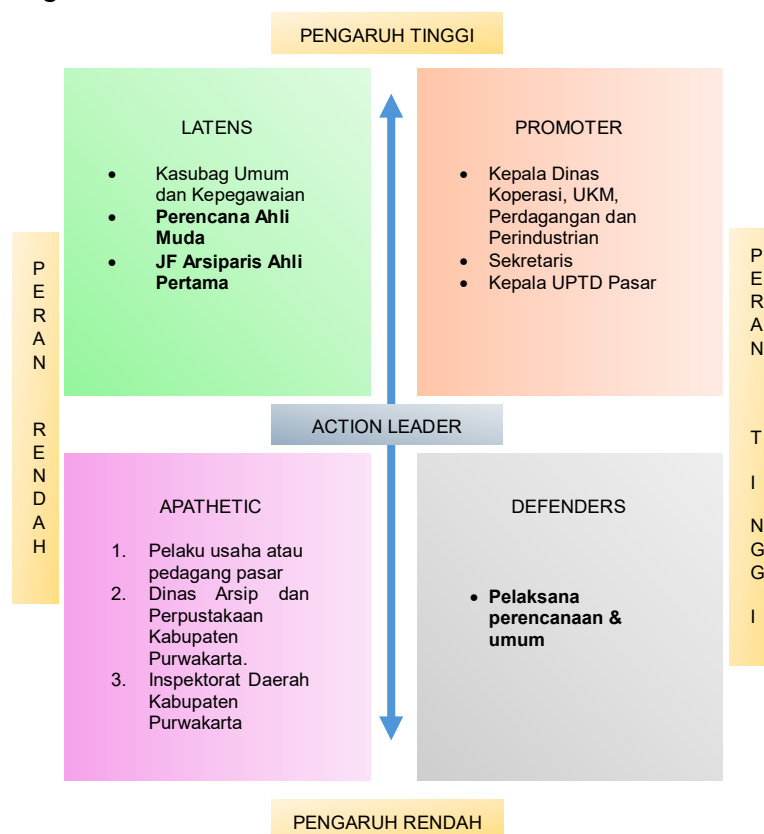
PENGARUH TINGGI

LATENS

- Kasubag Umum dan Kepegawaian
- **Perencana Ahli Muda**
- **JF Arsiparis Ahli Pertama**

PROMOTER

- Kepala Dinas Koperasi, UKM, Perdagangan dan Perindustrian
- Sekretaris
- Kepala UPTD Pasar

PERAN RENDAH

PERAN TINGGI

ACTION LEADER

APATHETIC

1. Pelaku usaha atau pedagang pasar
2. Dinas Arsip dan Perpustakaan Kabupaten Purwakarta.
3. Inspektorat Daerah Kabupaten Purwakarta

DEFENDERS

- **Pelaksana perencanaan & umum**

PENGARUH RENDAH